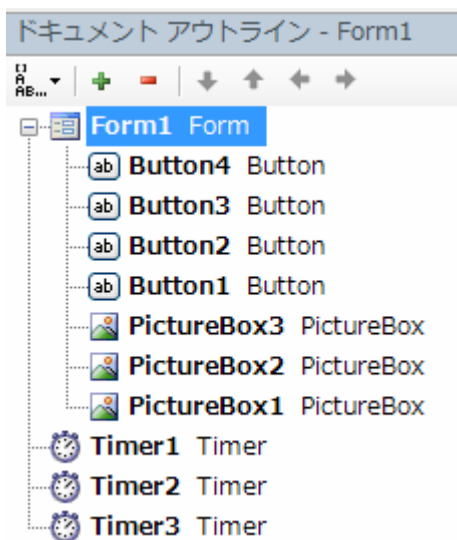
ドキュメント アウトライン - Form1

Form1 Form
ab Button4 Button
ab Button3 Button
ab Button2 Button
ab Button1 Button
PictureBox3 PictureBox
PictureBox2 PictureBox
PictureBox1 PictureBox
Timer1 Timer
Timer2 Timer
Timer3 Timer